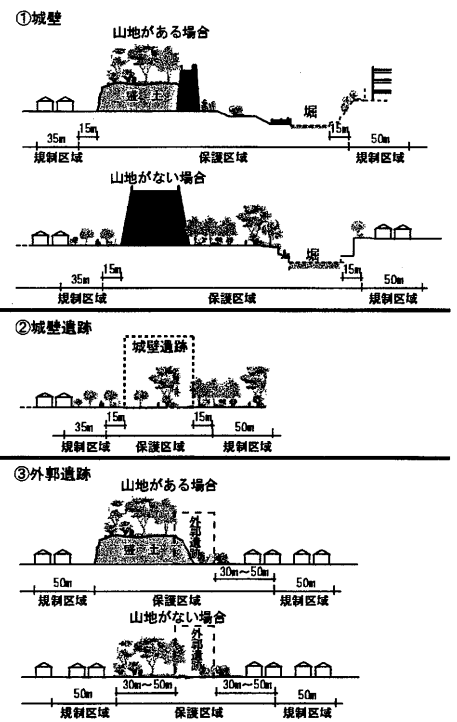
①城壁

山地がある場合

盛土

堀

35m

15m

15m

50m

規制区域

保護区域

規制区域

山地がない場合

堀

35m

15m

15m

50m

規制区域

保護区域

規制区域

②城壁遺跡

城壁遺跡

35m

15m

15m

50m

規制区域

保護区域

規制区域

③外郭遺跡

山地がある場合

盛土

外郭遺跡

30m～50m

50m

50m

規制区域

保護区域

規制区域

山地がない場合

外郭遺跡

50m

30m～50m

30m～50m

50m

規制区域

保護区域

規制区域